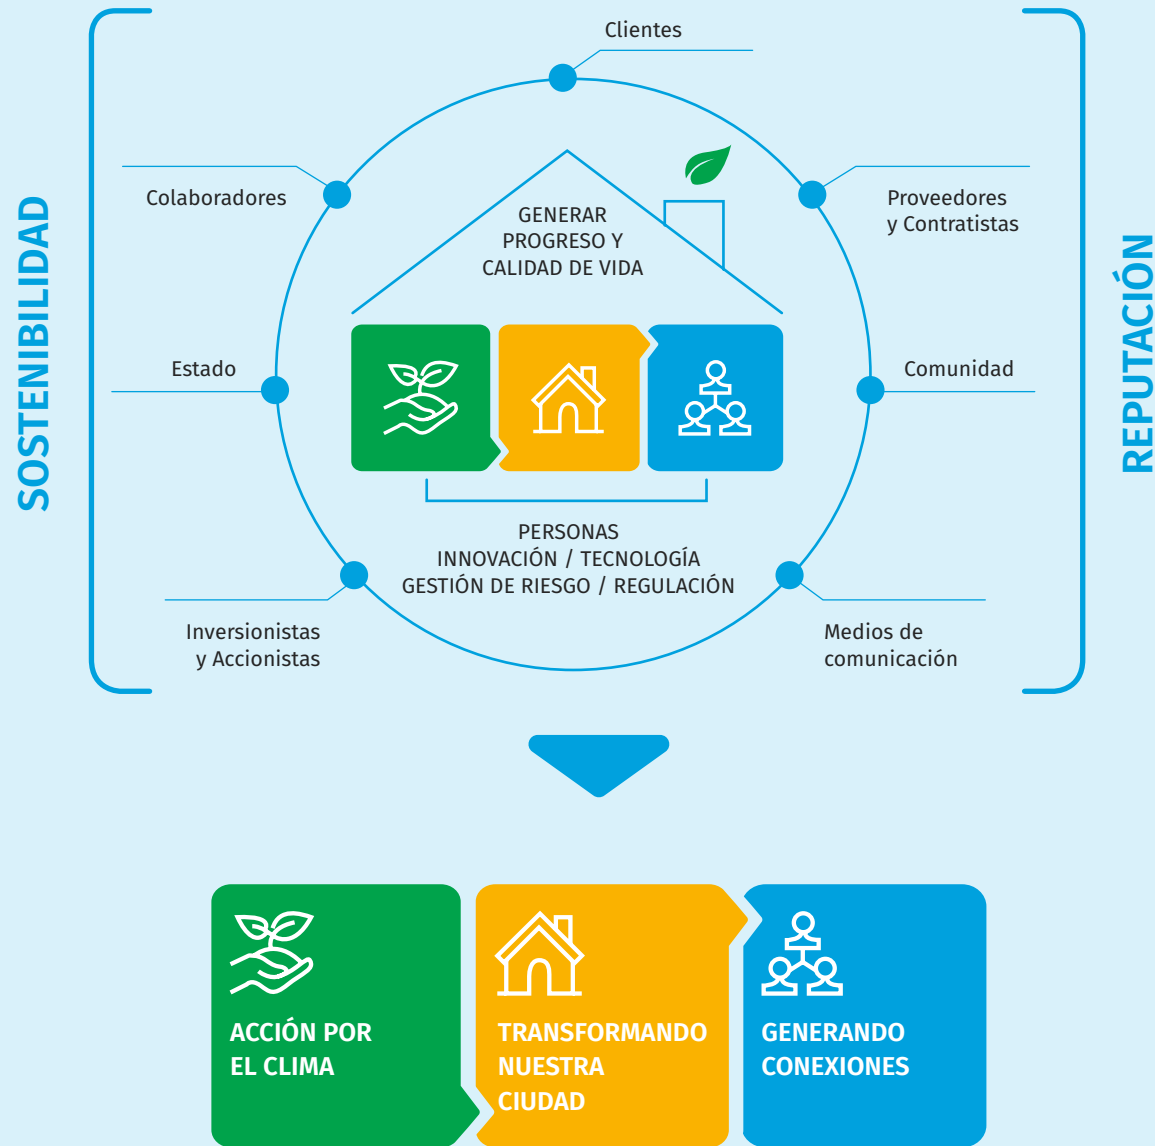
SOSTENIBILIDAD

Clientes

Colaboradores

Proveedores y Contratistas

GENERAR PROGRESO Y CALIDAD DE VIDA

Estado

Comunidad

PERSONAS
INNOVACIÓN / TECNOLOGÍA
GESTIÓN DE RIESGO / REGULACIÓN

Inversionistas y Accionistas

Medios de comunicación

REPUTACIÓN

ACCIÓN POR EL CLIMA

TRANSFORMANDO NUESTRA CIUDAD

GENERANDO CONEXIONES